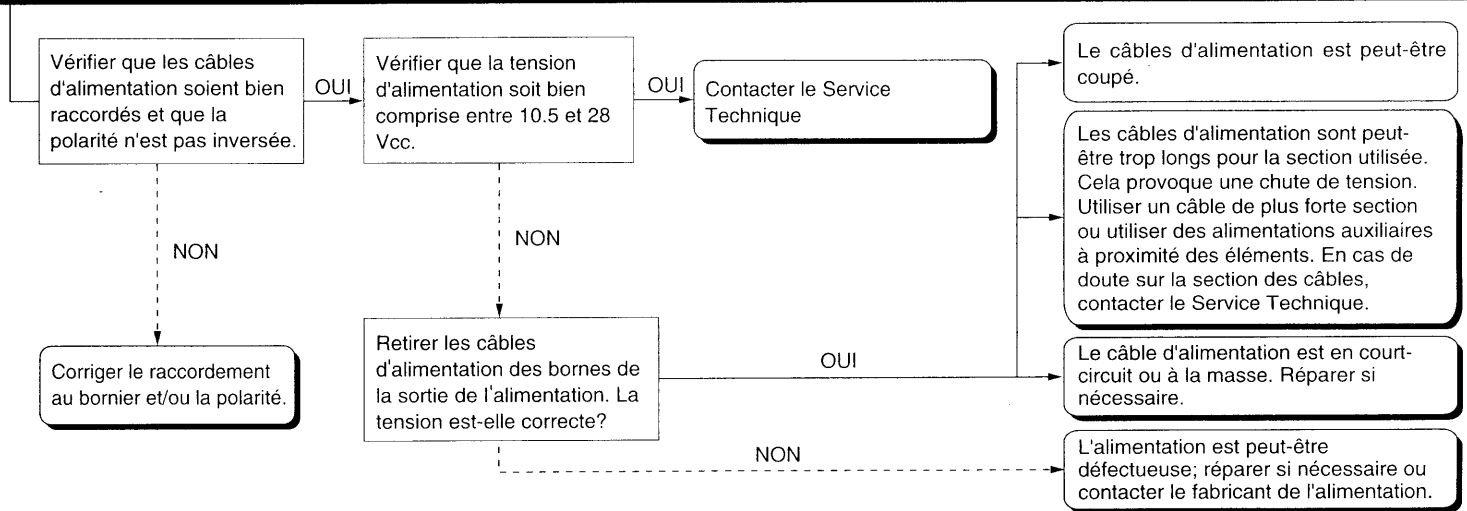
Vérifier que les câbles d'alimentation soient bien raccordés et que la polarité n'est pas inversée.

OUI

Vérifier que la tension d'alimentation soit bien comprise entre 10.5 et 28 Vcc.

OUI

Contacter le Service Technique

Le câbles d'alimentation est peut-être coupé.

Les câbles d'alimentation sont peut-être trop longs pour la section utilisée. Cela provoque une chute de tension. Utiliser un câble de plus forte section ou utiliser des alimentations auxiliaires à proximité des éléments. En cas de doute sur la section des câbles, contacter le Service Technique.

NON

NON

Corriger le raccordement au bornier et/ou la polarité.

Retirer les câbles d'alimentation des bornes de la sortie de l'alimentation. La tension est-elle correcte?

OUI

Le câble d'alimentation est en court-circuit ou à la masse. Réparer si nécessaire.

NON

L'alimentation est peut-être défectueuse; réparer si nécessaire ou contacter le fabricant de l'alimentation.